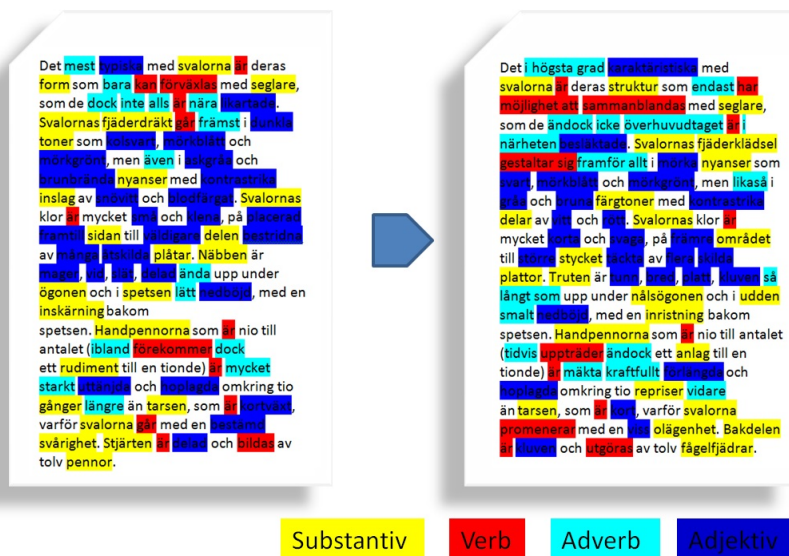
Det mest typiska med svalorna är deras form som bara kan förväxlas med seglare, som de dock inte alls är nära släktade. Svalornas fjäderdräkt går främst i dunkla toner som blåsvart, mörkblått och mörkgrönt, men även i askgrå och brunbrända nyanser med kontrastrika inslag av snövitt och blodfärgat. Svalornas klor är mycket små och klena, på placerad framtill sidan till väldigare delen bestridna av många åtskilda plåtar. Näbben är mager, vid, slät, delad ända upp under ögonen och i spetsen lätt nedböjd, med en inskärning bakom spetsen. Handpennorna som är nio till antalet (ibland förekommer dock ett rudiment till en tionde) är mycket starkt utsända och hoplagda omkring tio gånger längre än tarsen, som är kortväxt, varför svalorna går med en bestämd svårighet. Stjärten är delad och bildas av tolv pennor.

Det i högsta grad karaktäristiska med svalorna är deras struktur som endast har möjlighet att sammanblandas med seglare, som de ändock icke överhuvudtaget är i närheten besläktade. Svalornas fjäderklädsel gestaltar sig framför allt i mörka nyanser som svart, mörkblått och mörkgrönt, men likaså i gråa och bruna färgtoner med kontrastrika delar av vitt och rött. Svalornas klor är mycket korta och svaga, på främre området till större stycket täckta av flera skilda plattor. Truten är kort, bred, platt, kluven så långt som upp under nålsögonen och i udden smalt nedböjd, med en inristning bakom spetsen. Handpennorna som är nio till antalet (tidvis uppträder ändock ett anlag till en tionde) är mäkta kraftfullt förlängda och hoplagda omkring tio repriser vidare än tarsen, som är kort, varför svalorna promenerar med en viss olägenhet. Bakdelen är kluven och utgöras av tolv fågelfjädrar.

Substantiv Verb Adverb Adjektiv